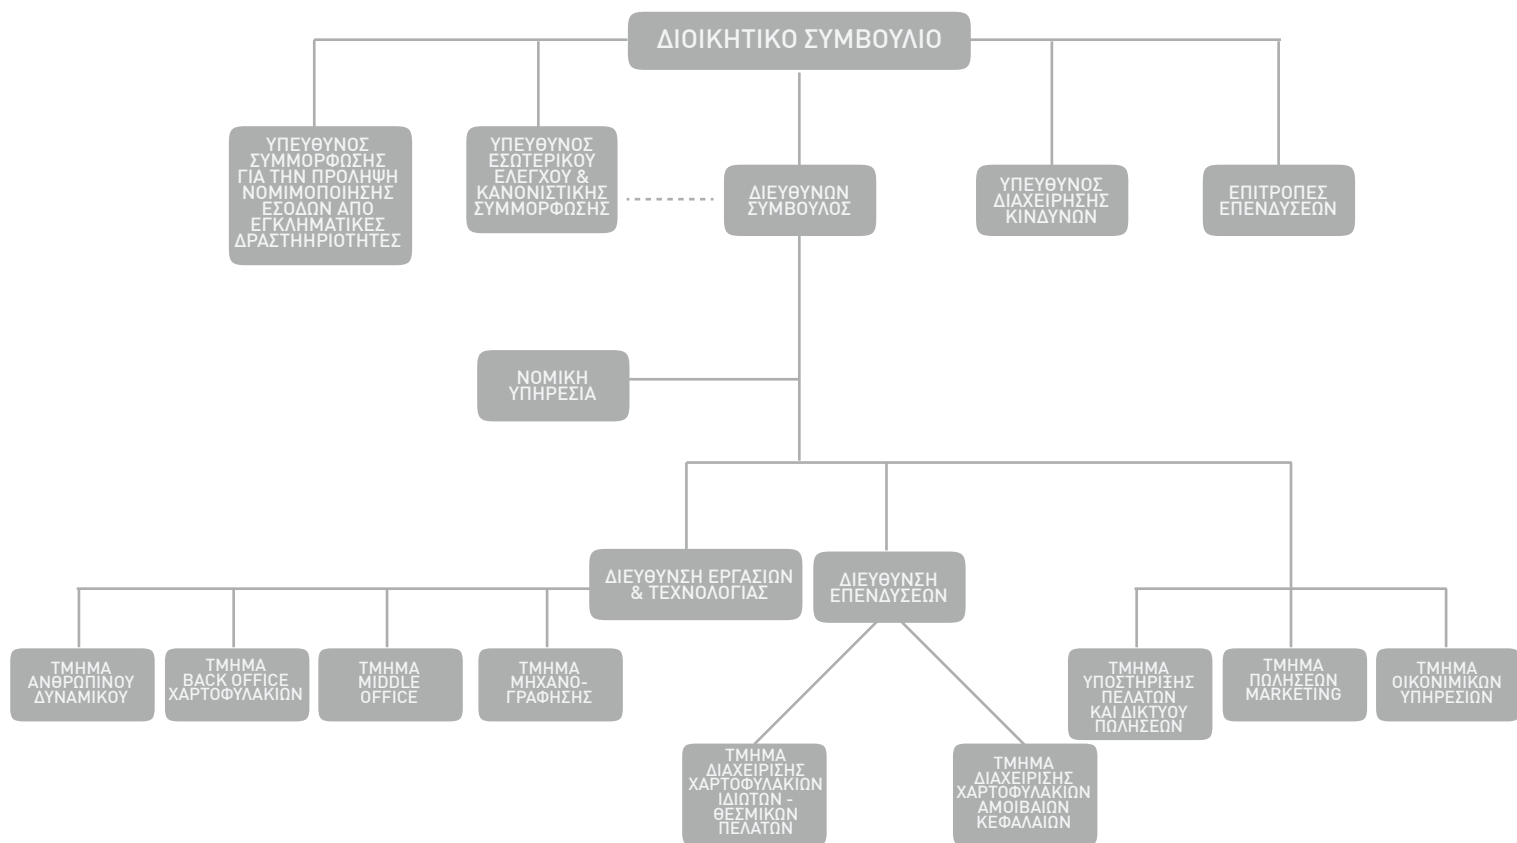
ΔΙΟΙΚΗΤΙΚΟ ΣΥΜΒΟΥΛΙΟ

ΥΠΕΥΘΥΝΟΣ ΣΥΜΜΟΡΦΩΣΗΣ ΓΙΑ ΤΗΝ ΠΡΟΛΗΨΗ ΝΟΜΙΜΟΠΟΙΗΣΗΣ ΕΣΟΔΩΝ ΑΠΟ ΕΓΚΛΗΜΑΤΙΚΕΣ ΔΡΑΣΤΗΡΙΟΤΗΤΕΣ

ΥΠΕΥΘΥΝΟΣ ΕΣΩΤΕΡΙΚΟΥ ΕΛΕΓΧΟΥ & ΚΑΝΟΝΙΣΤΙΚΗΣ ΣΥΜΜΟΡΦΩΣΗΣ

ΔΙΕΥΘΥΝΩΝ ΣΥΜΒΟΥΛΟΣ

ΥΠΕΥΘΥΝΟΣ ΔΙΑΧΕΙΡΗΣΗΣ ΚΙΝΔΥΝΩΝ

ΕΠΙΤΡΟΠΕΣ ΕΠΕΝΔΥΣΕΩΝ

ΝΟΜΙΚΗ ΥΠΗΡΕΣΙΑ

ΔΙΕΥΘΥΝΣΗ ΕΡΓΑΣΙΩΝ & ΤΕΧΝΟΛΟΓΙΑΣ

ΔΙΕΥΘΥΝΣΗ ΕΠΕΝΔΥΣΕΩΝ

ΤΜΗΜΑ ΑΝΘΡΩΠΙΝΟΥ ΔΥΝΑΜΙΚΟΥ

ΤΜΗΜΑ BACK OFFICE ΧΑΡΤΟΦΥΛΑΚΙΩΝ

ΤΜΗΜΑ MIDDLE OFFICE

ΤΜΗΜΑ ΜΗΧΑΝΟ-ΓΡΑΦΗΣΗΣ

ΤΜΗΜΑ ΥΠΟΣΤΗΡΙΞΗΣ ΠΕΛΑΤΩΝ ΚΑΙ ΔΙΚΤΥΟΥ ΠΩΛΗΣΕΩΝ

ΤΜΗΜΑ ΠΩΛΗΣΕΩΝ MARKETING

ΤΜΗΜΑ ΟΙΚΟΝΙΜΙΚΩΝ ΥΠΗΡΕΣΙΩΝ

ΤΜΗΜΑ ΔΙΑΧΕΙΡΙΣΗΣ ΧΑΡΤΟΦΥΛΑΚΙΩΝ ΙΔΙΩΤΩΝ - ΘΕΣΜΙΚΩΝ ΠΕΛΑΤΩΝ

ΤΜΗΜΑ ΔΙΑΧΕΙΡΙΣΗΣ ΧΑΡΤΟΦΥΛΑΚΙΩΝ ΑΜΟΙΒΑΙΩΝ ΚΕΦΑΛΑΙΩΝ